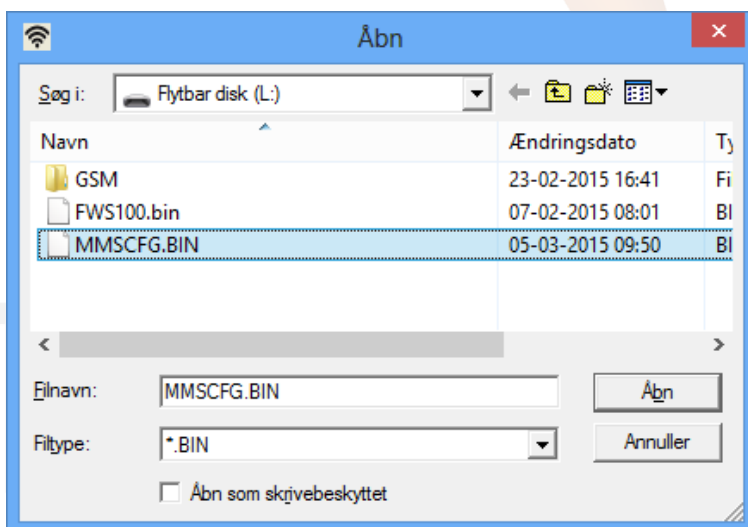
Åbn

Søg i: Flytbar disk (L:)

| Navn | Ændringsdato | Ty |
|---|---|---|
| GSM | 23-02-2015 16:41 | Fi |
| FWS100.bin | 07-02-2015 08:01 | Bl |
| MMSCFG.BIN | 05-03-2015 09:50 | Bl |

Filnavn: MMSCFG.BIN

Åbn

Filtype: *.BIN

Annuller

Åbn som skrivebeskyttet